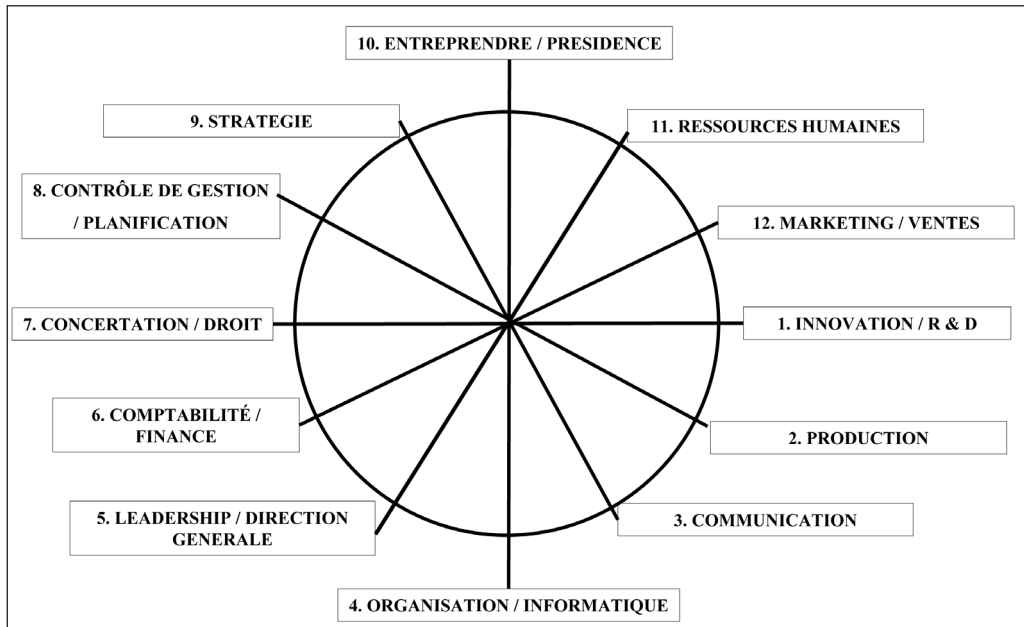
10. ENTREPRENDRE / PRESIDENCE

9. STRATEGIE

11. RESSOURCES HUMAINES

8. CONTRÔLE DE GESTION / PLANIFICATION

12. MARKETING / VENTES

7. CONCERTATION / DROIT

1. INNOVATION / R & D

6. COMPTABILITÉ / FINANCE

2. PRODUCTION

5. LEADERSHIP / DIRECTION GENERALE

3. COMMUNICATION

4. ORGANISATION / INFORMATIQUE